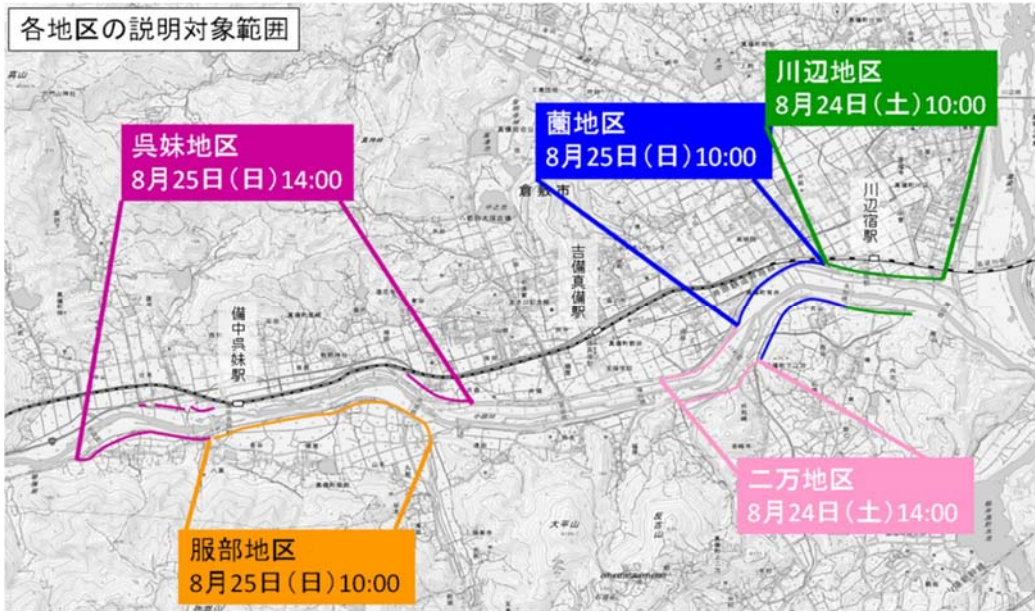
各地区の説明対象範囲

川辺地区
8月24日（土）10:00

薗地区
8月25日（日）10:00

呉妹地区
8月25日（日）14:00

倉敷市

川辺宿駅

吉備真備駅

備中呉妹駅

二万地区
8月24日（土）14:00

服部地区
8月25日（日）10:00

大平山